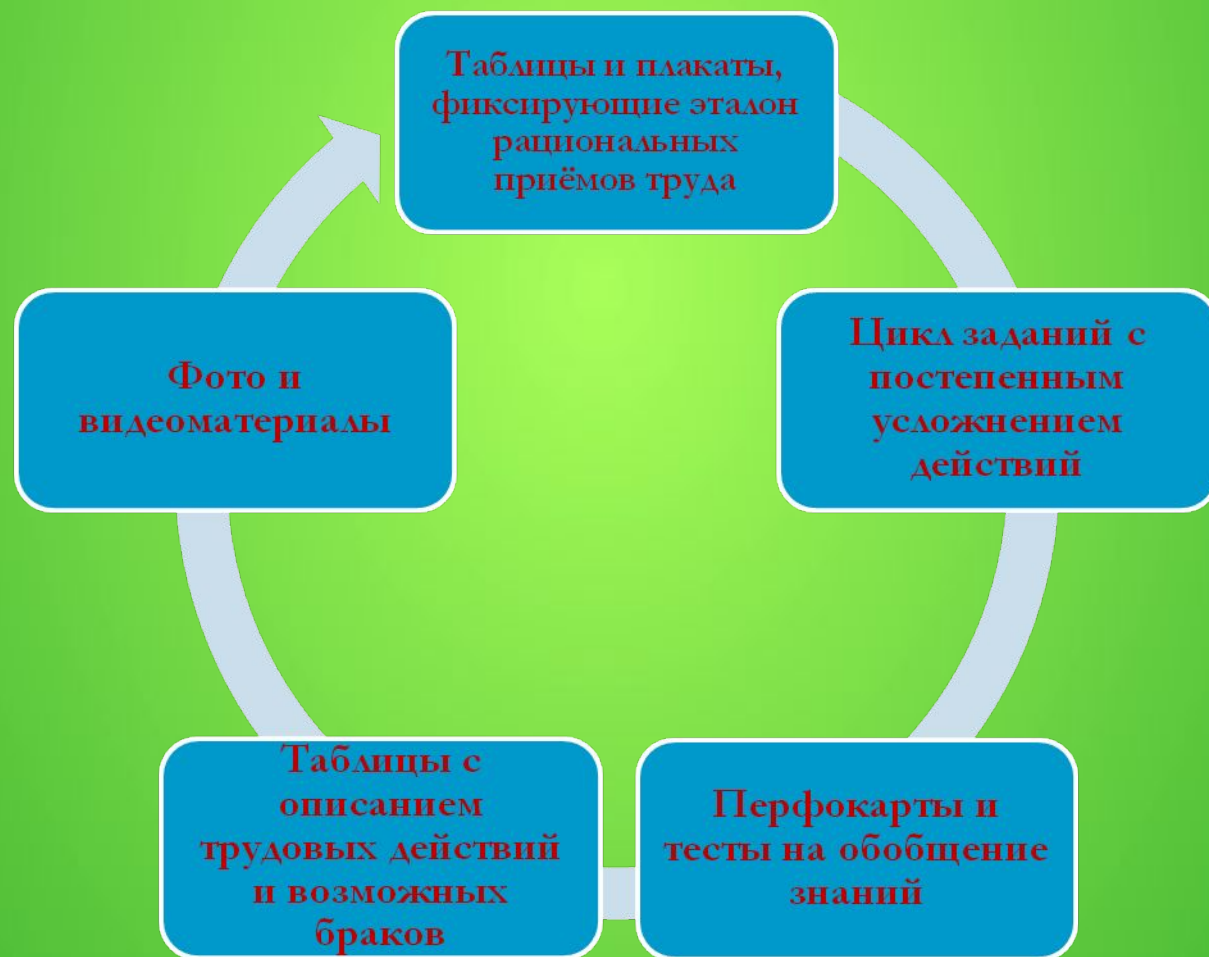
Таблицы и плакаты, фиксирующие эталон рациональных приёмов труда

Цикл заданий с постепенным усложнением действий

Перфокарты и тесты на обобщение знаний

Таблицы с описанием трудовых действий и возможных браков

Фото и видеоматериалы